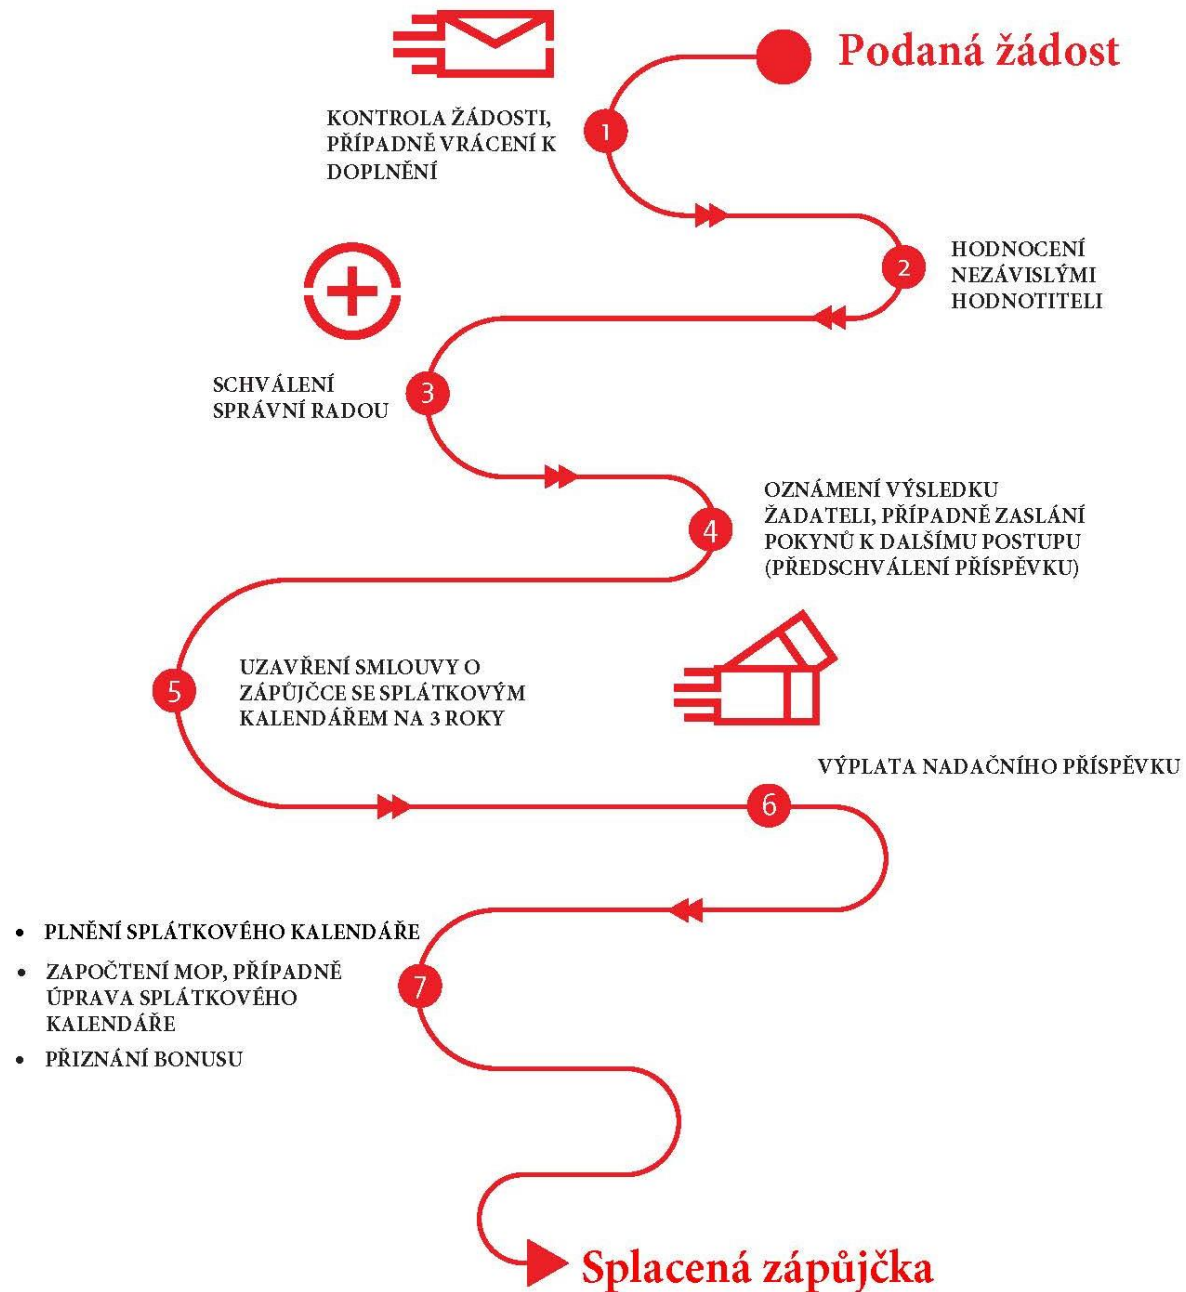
Podaná žádost

1
KONTROLA ŽÁDOSTI, PŘÍPADNĚ VRÁCENÍ K DOPLNĚNÍ

2
HODNOCENÍ NEZÁVISLÝMI HODNOTITELI

3
SCHVÁLENÍ SPRÁVNÍ RADOU

4
OZNÁMENÍ VÝSLEDKU ŽADATELI, PŘÍPADNĚ ZASLÁNÍ POKYNŮ K DALŠÍMU POSTUPU (PŘEDSCHVÁLENÍ PŘÍSPĚVKU)

5
UZAVŘENÍ SMLOUVY O ZÁPŮJČCE SE SPLÁTKOVÝM KALENDÁŘEM NA 3 ROKY

6
VÝPLATA NADAČNÍHO PŘÍSPĚVKU

7
- PLNĚNÍ SPLÁTKOVÉHO KALENDÁŘE
- ZAPOČTENÍ MOP, PŘÍPADNĚ ÚPRAVA SPLÁTKOVÉHO KALENDÁŘE
- PŘIZNÁNÍ BONUSU

Splacená zápůjčka